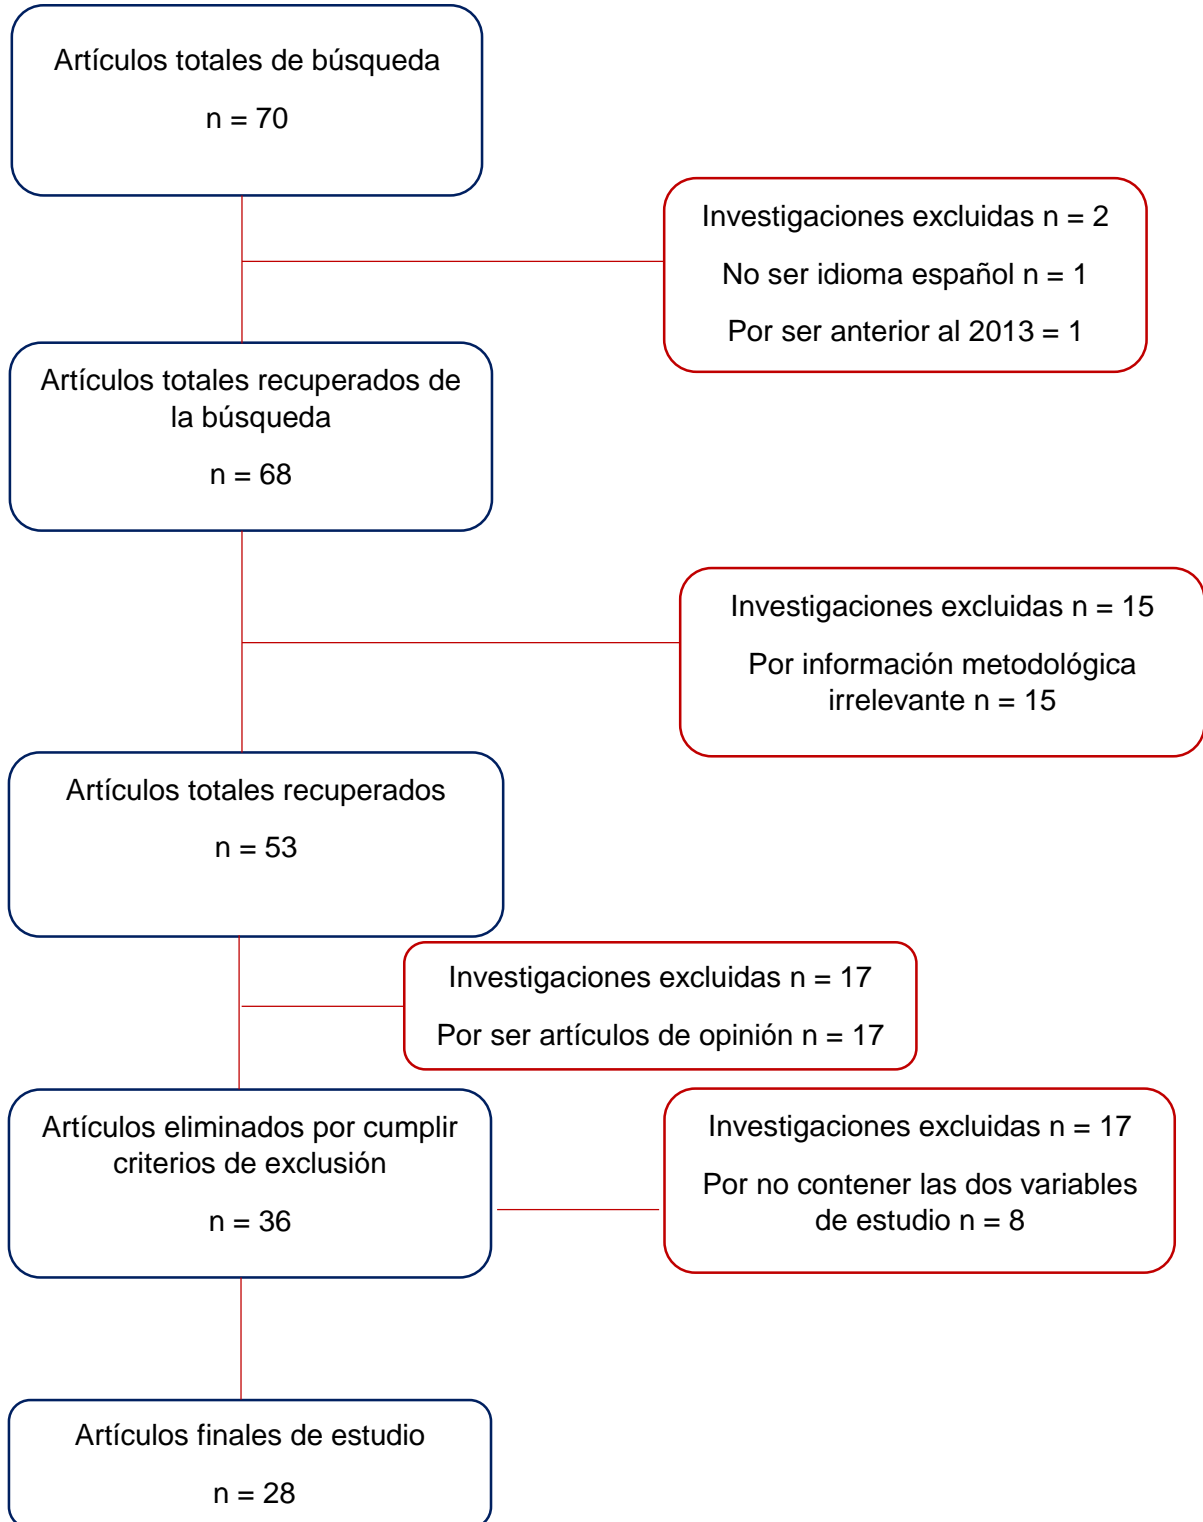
Artículos totales de búsqueda

n = 70

Investigaciones excluidas n = 2

No ser idioma español n = 1

Por ser anterior al 2013 = 1

Artículos totales recuperados de la búsqueda

n = 68

Investigaciones excluidas n = 15

Por información metodológica irrelevante n = 15

Artículos totales recuperados

n = 53

Investigaciones excluidas n = 17

Por ser artículos de opinión n = 17

Artículos eliminados por cumplir criterios de exclusión

n = 36

Investigaciones excluidas n = 17

Por no contener las dos variables de estudio n = 8

Artículos finales de estudio

n = 28